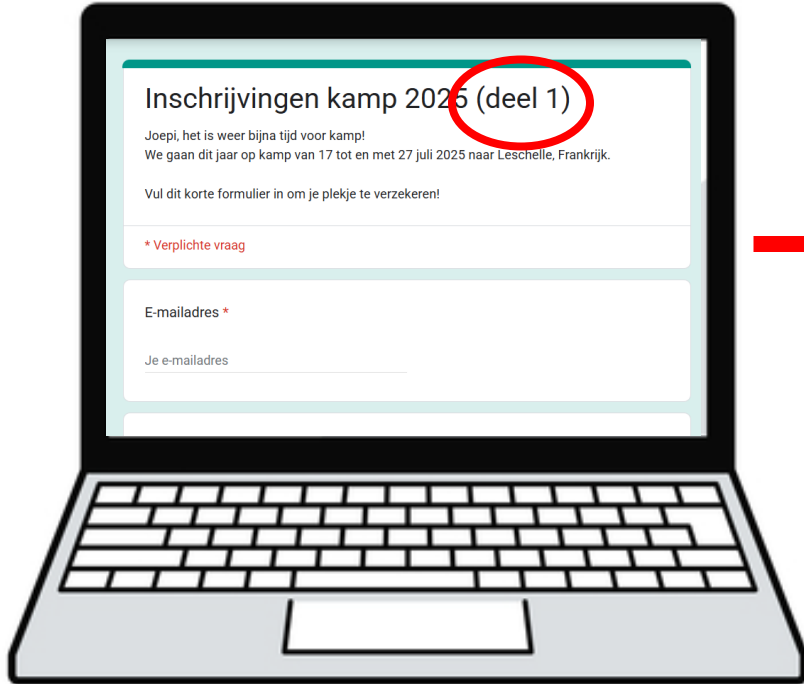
Inschrijvingen kamp 2025 (deel 1)

Joepi, het is weer bijna tijd voor kamp!
We gaan dit jaar op kamp van 17 tot en met 27 juli 2025 naar Leschelle, Frankrijk.

Vul dit korte formulier in om je plekje te verzekeren!

* Verplichte vraag

E-mailadres *

Je e-mailadres